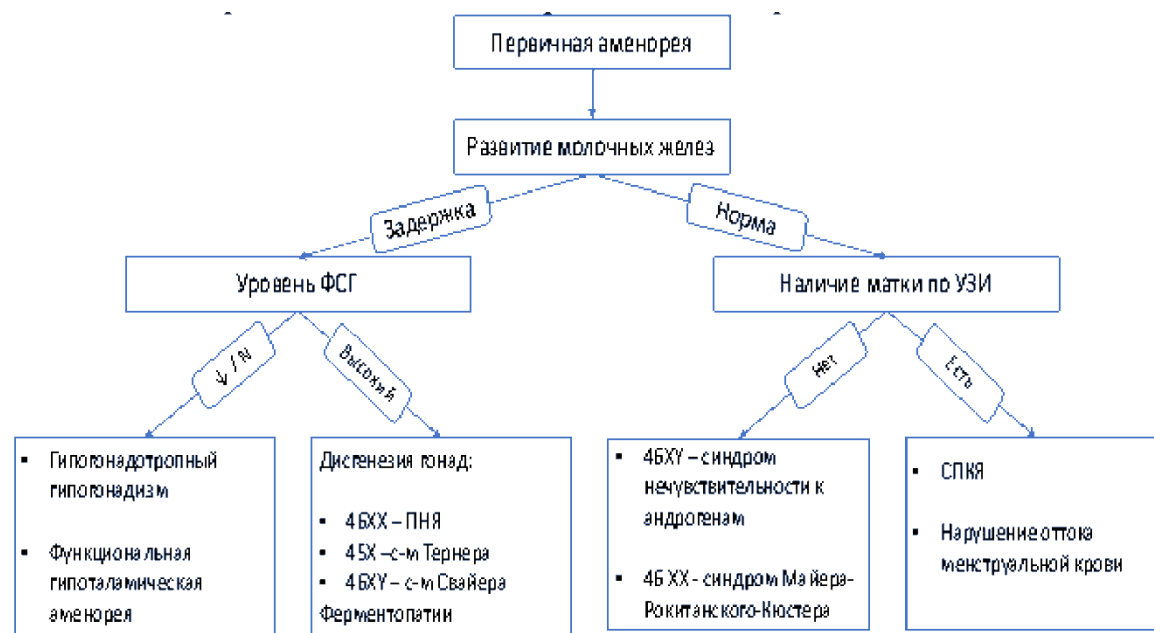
Первичная аменорея

Развитие молочных желез

Задержка

Норма

Уровень ФСГ

Наличие матки по УЗИ

↓ / N

Высокий

Нет

Есть

- Гипогонадотропный гипогонадизм
- Функциональная гипоталамическая аменорея

Дисгенезия гонад:
- 46XX – ПНЯ
- 45X – с-м Тернера
- 46XY – с-м Свайера
Ферментопатии

- 46XY – синдром нечувствительности к андрогенам
- 46 XX - синдром Майера-Рокитанского-Кюстера

- СПКЯ
- Нарушение оттока менструальной крови